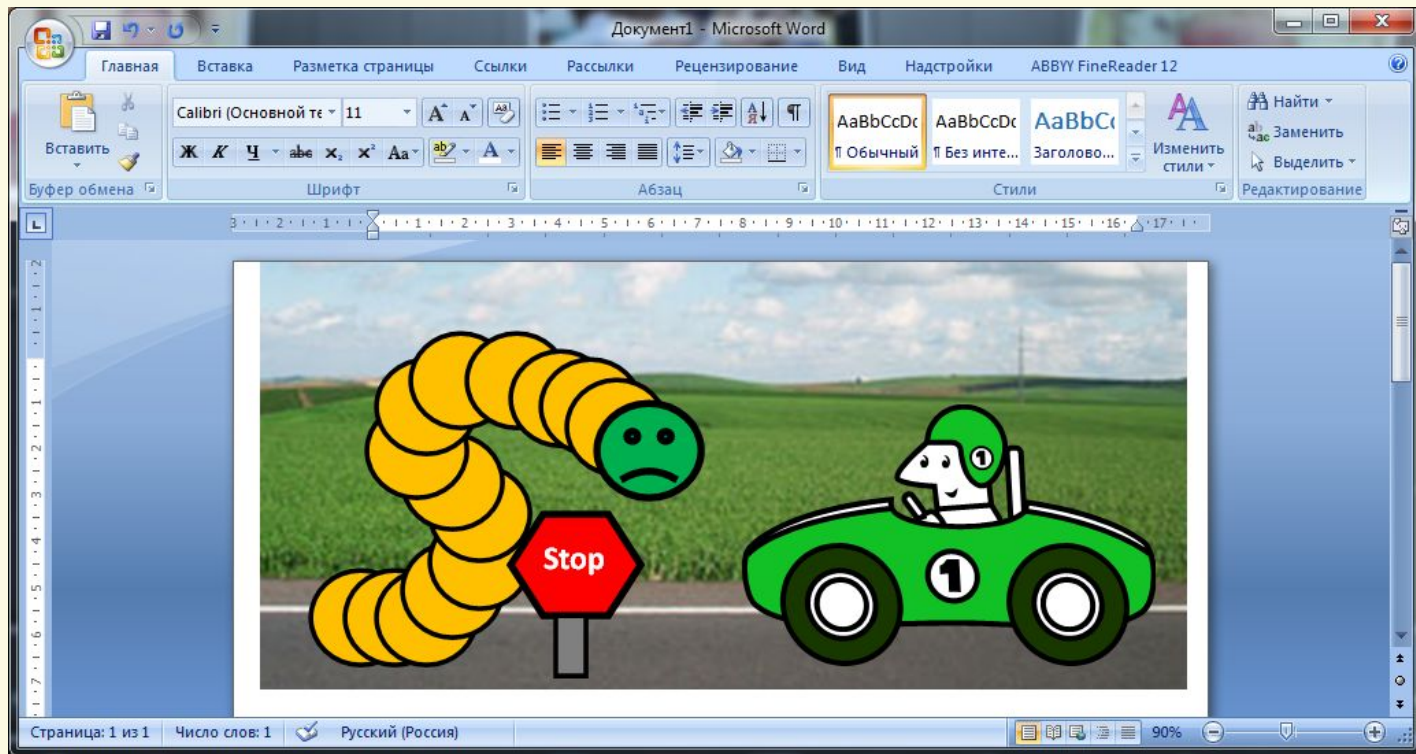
Документ1 - Microsoft Word

Главная Вставка Разметка страницы Ссылки Рассылки Рецензирование Вид Надстройки ABBYY FineReader 12

Вставить
Буфер обмена

Calibri (Основной те 11
Ж К Ч abe $x_2$ $x^2$ Aa
Шрифт

Абзац

AaBbCcDc ¶ Обычный
AaBbCcDc ¶ Без инте...
AaBbC Заголово...
Изменить стили
Стили

Найти
Заменить
Выделить
Редактирование

Stop

1

1

Страница: 1 из 1 Число слов: 1 Русский (Россия) 90%